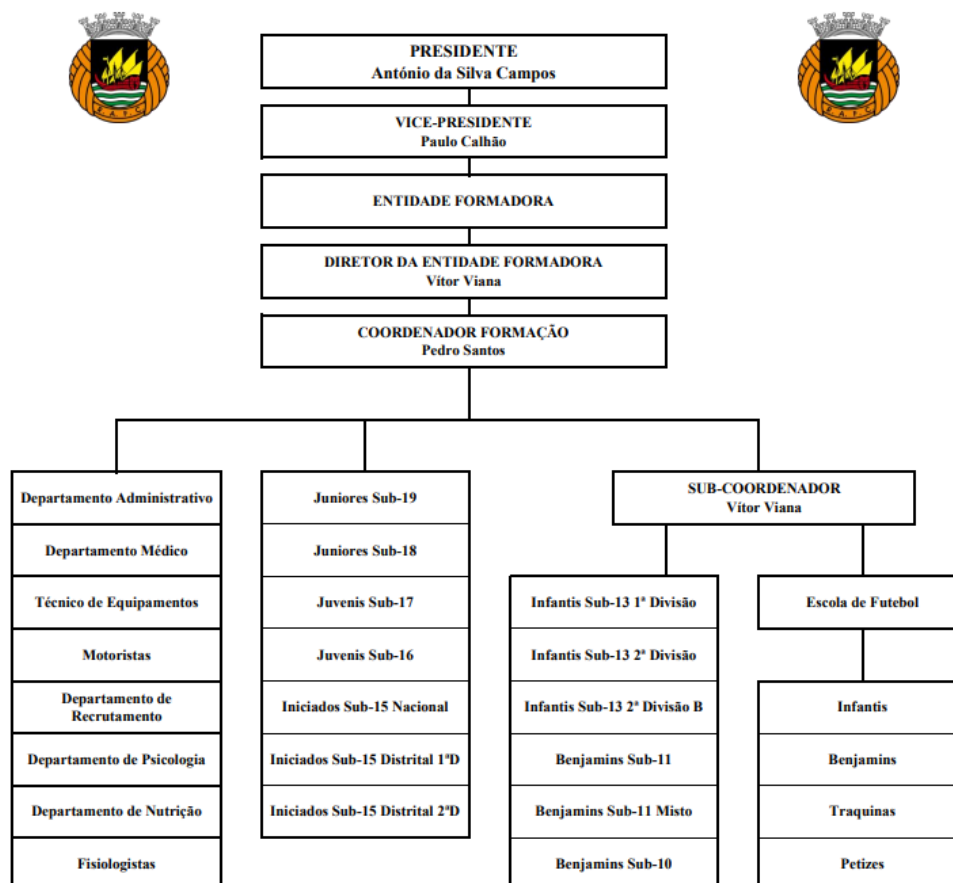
PRESIDENTE
António da Silva Campos

VICE-PRESIDENTE
Paulo Calhão

ENTIDADE FORMADORA

DIRETOR DA ENTIDADE FORMADORA
Vítor Viana

COORDENADOR FORMAÇÃO
Pedro Santos

Departamento Administrativo
Departamento Médico
Técnico de Equipamentos
Motoristas
Departamento de Recrutamento
Departamento de Psicologia
Departamento de Nutrição
Fisiologistas

Juniores Sub-19
Juniores Sub-18
Juvenis Sub-17
Juvenis Sub-16
Iniciados Sub-15 Nacional
Iniciados Sub-15 Distrital 1ºD
Iniciados Sub-15 Distrital 2ºD

SUB-COORDENADOR
Vítor Viana

Infantis Sub-13 1ª Divisão
Infantis Sub-13 2ª Divisão
Infantis Sub-13 2ª Divisão B
Benjamins Sub-11
Benjamins Sub-11 Misto
Benjamins Sub-10

Escola de Futebol

Infantis
Benjamins
Traquinas
Petizes